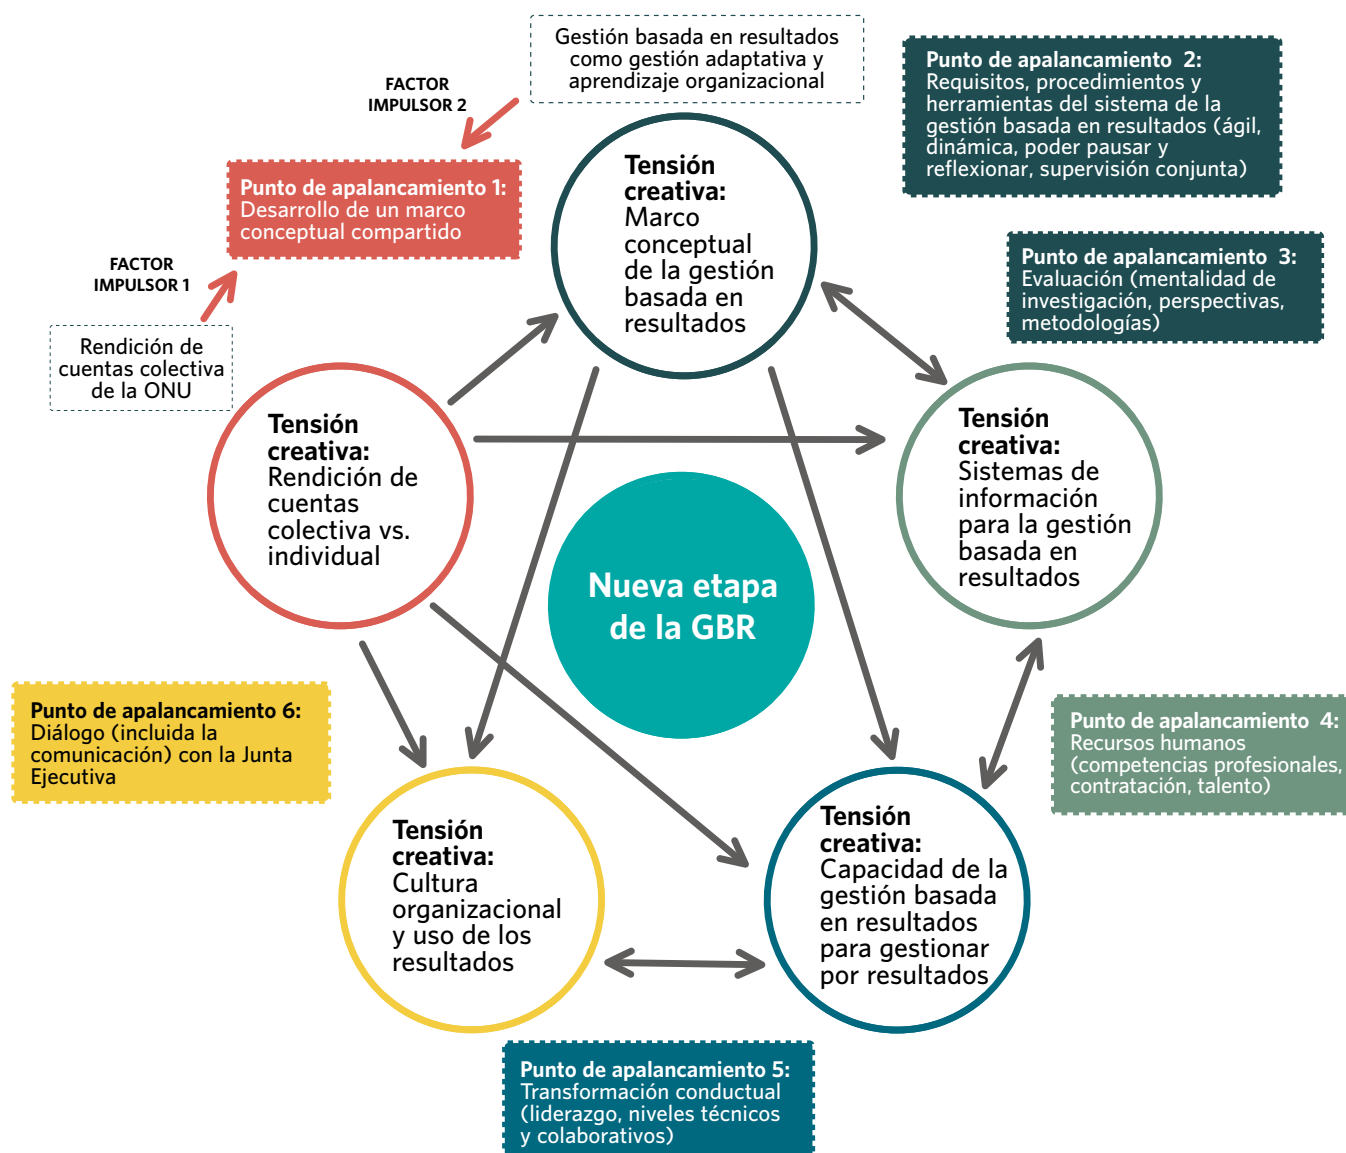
Gestión basada en resultados como gestión adaptativa y aprendizaje organizacional

FACTOR IMPULSOR 2

Punto de apalancamiento 2: Requisitos, procedimientos y herramientas del sistema de la gestión basada en resultados (ágil, dinámica, poder pausar y reflexionar, supervisión conjunta)

Punto de apalancamiento 1: Desarrollo de un marco conceptual compartido

FACTOR IMPULSOR 1

Rendición de cuentas colectiva de la ONU

Tensión creativa: Marco conceptual de la gestión basada en resultados

Punto de apalancamiento 3: Evaluación (mentalidad de investigación, perspectivas, metodologías)

Tensión creativa: Rendición de cuentas colectiva vs. individual

Tensión creativa: Sistemas de información para la gestión basada en resultados

Nueva etapa de la GBR

Punto de apalancamiento 6: Diálogo (incluida la comunicación) con la Junta Ejecutiva

Punto de apalancamiento 4: Recursos humanos (competencias profesionales, contratación, talento)

Tensión creativa: Cultura organizacional y uso de los resultados

Tensión creativa: Capacidad de la gestión basada en resultados para gestionar por resultados

Punto de apalancamiento 5: Transformación conductual (liderazgo, niveles técnicos y colaborativos)